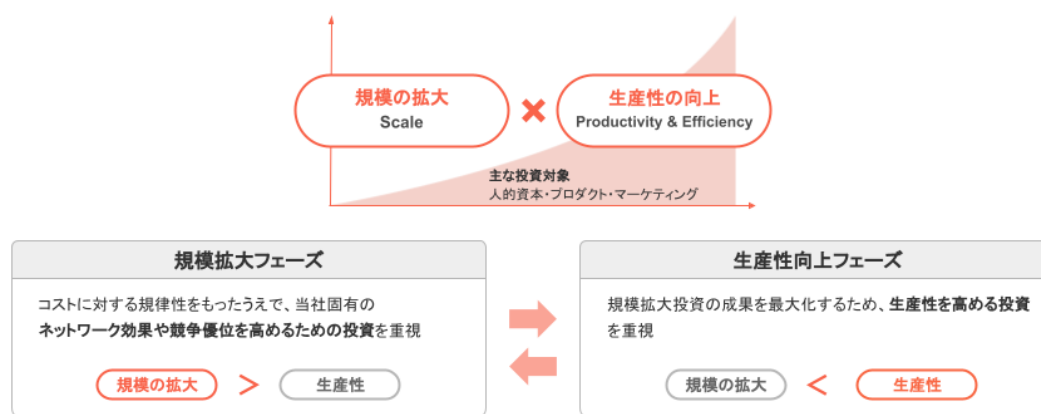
規模の拡大
Scale

生産性の向上
Productivity & Efficiency

主な投資対象
人的資本・プロダクト・マーケティング

規模拡大フェーズ

コストに対する規律性をもったうえで、当社固有のネットワーク効果や競争優位を高めるための投資を重視

規模の拡大 > 生産性

生産性向上フェーズ

規模拡大投資の成果を最大化するため、生産性を高める投資を重視

規模の拡大 < 生産性